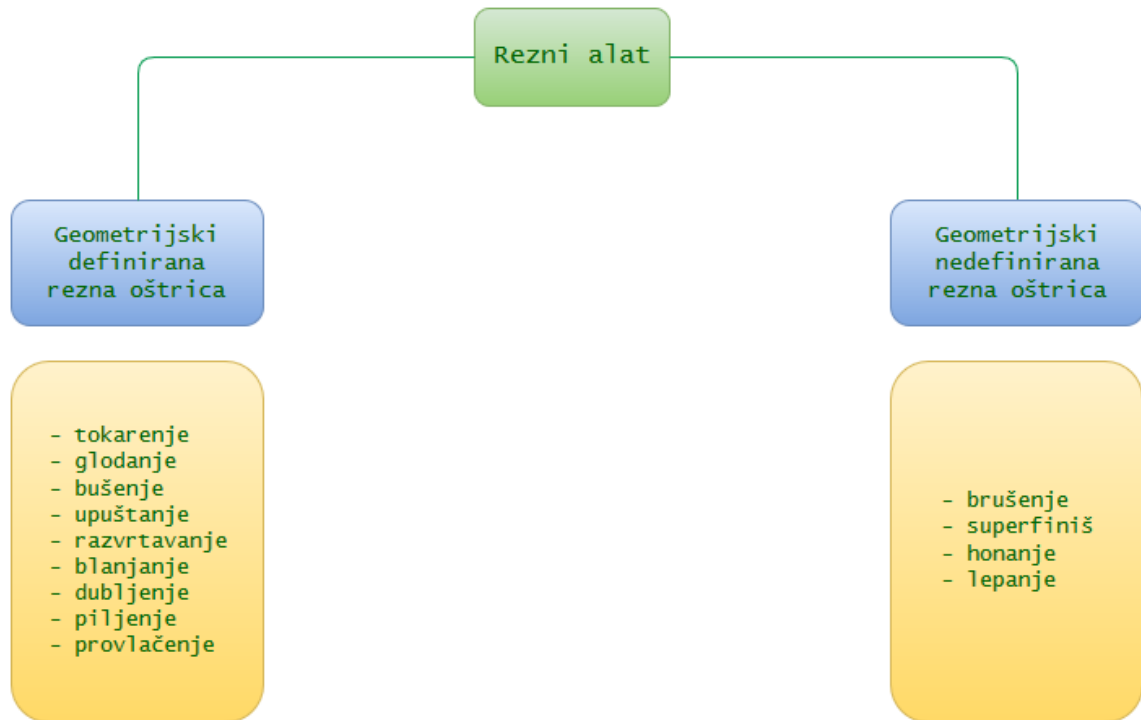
Rezni alat

Geometrijski definirana rezna oštrica

- tokarenje
- glodanje
- bušenje
- upuštanje
- razvrtavanje
- blanjanje
- dubljenje
- piljenje
- provlačenje

Geometrijski nedefinirana rezna oštrica

- brušenje
- superfiniš
- honanje
- lepanje